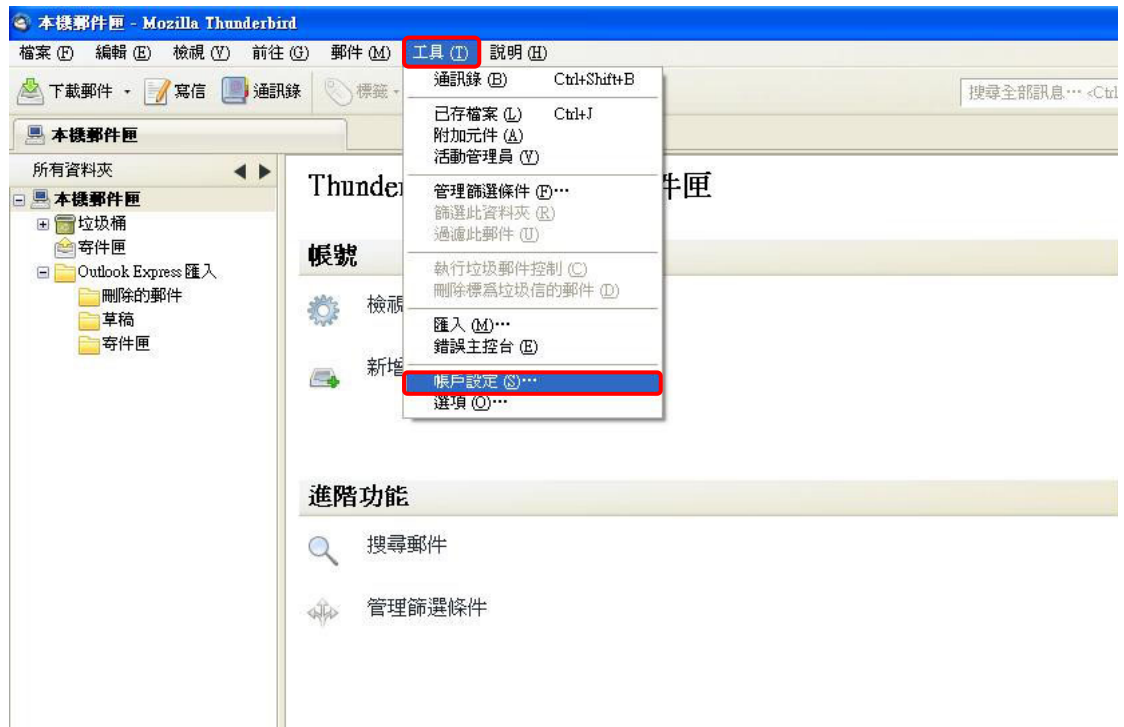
本機郵件匣 - Mozilla Thunderbird

檔案 (F) 編輯 (E) 檢視 (V) 前往 (G) 郵件 (M) 工具 (T) 說明 (H)

下載郵件 寫信 通訊錄 標籤

搜尋全部訊息… <Ctrl

本機郵件匣

所有資料夾

本機郵件匣
垃圾桶
寄件匣
Outlook Express 匯入
刪除的郵件
草稿
寄件匣

通訊錄 (B) Ctrl+Shift+B
已存檔案 (L) Ctrl+J
附加元件 (A)
活動管理員 (V)
管理篩選條件 (F)…
篩選此資料夾 (R)
過濾此郵件 (U)
執行垃圾郵件控制 (C)
刪除標爲垃圾信的郵件 (D)
匯入 (M)…
錯誤主控台 (E)
帳戶設定 (S)…
選項 (O)…

Thunder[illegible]件匣

帳號

檢視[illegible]

新增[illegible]

進階功能

搜尋郵件

管理篩選條件